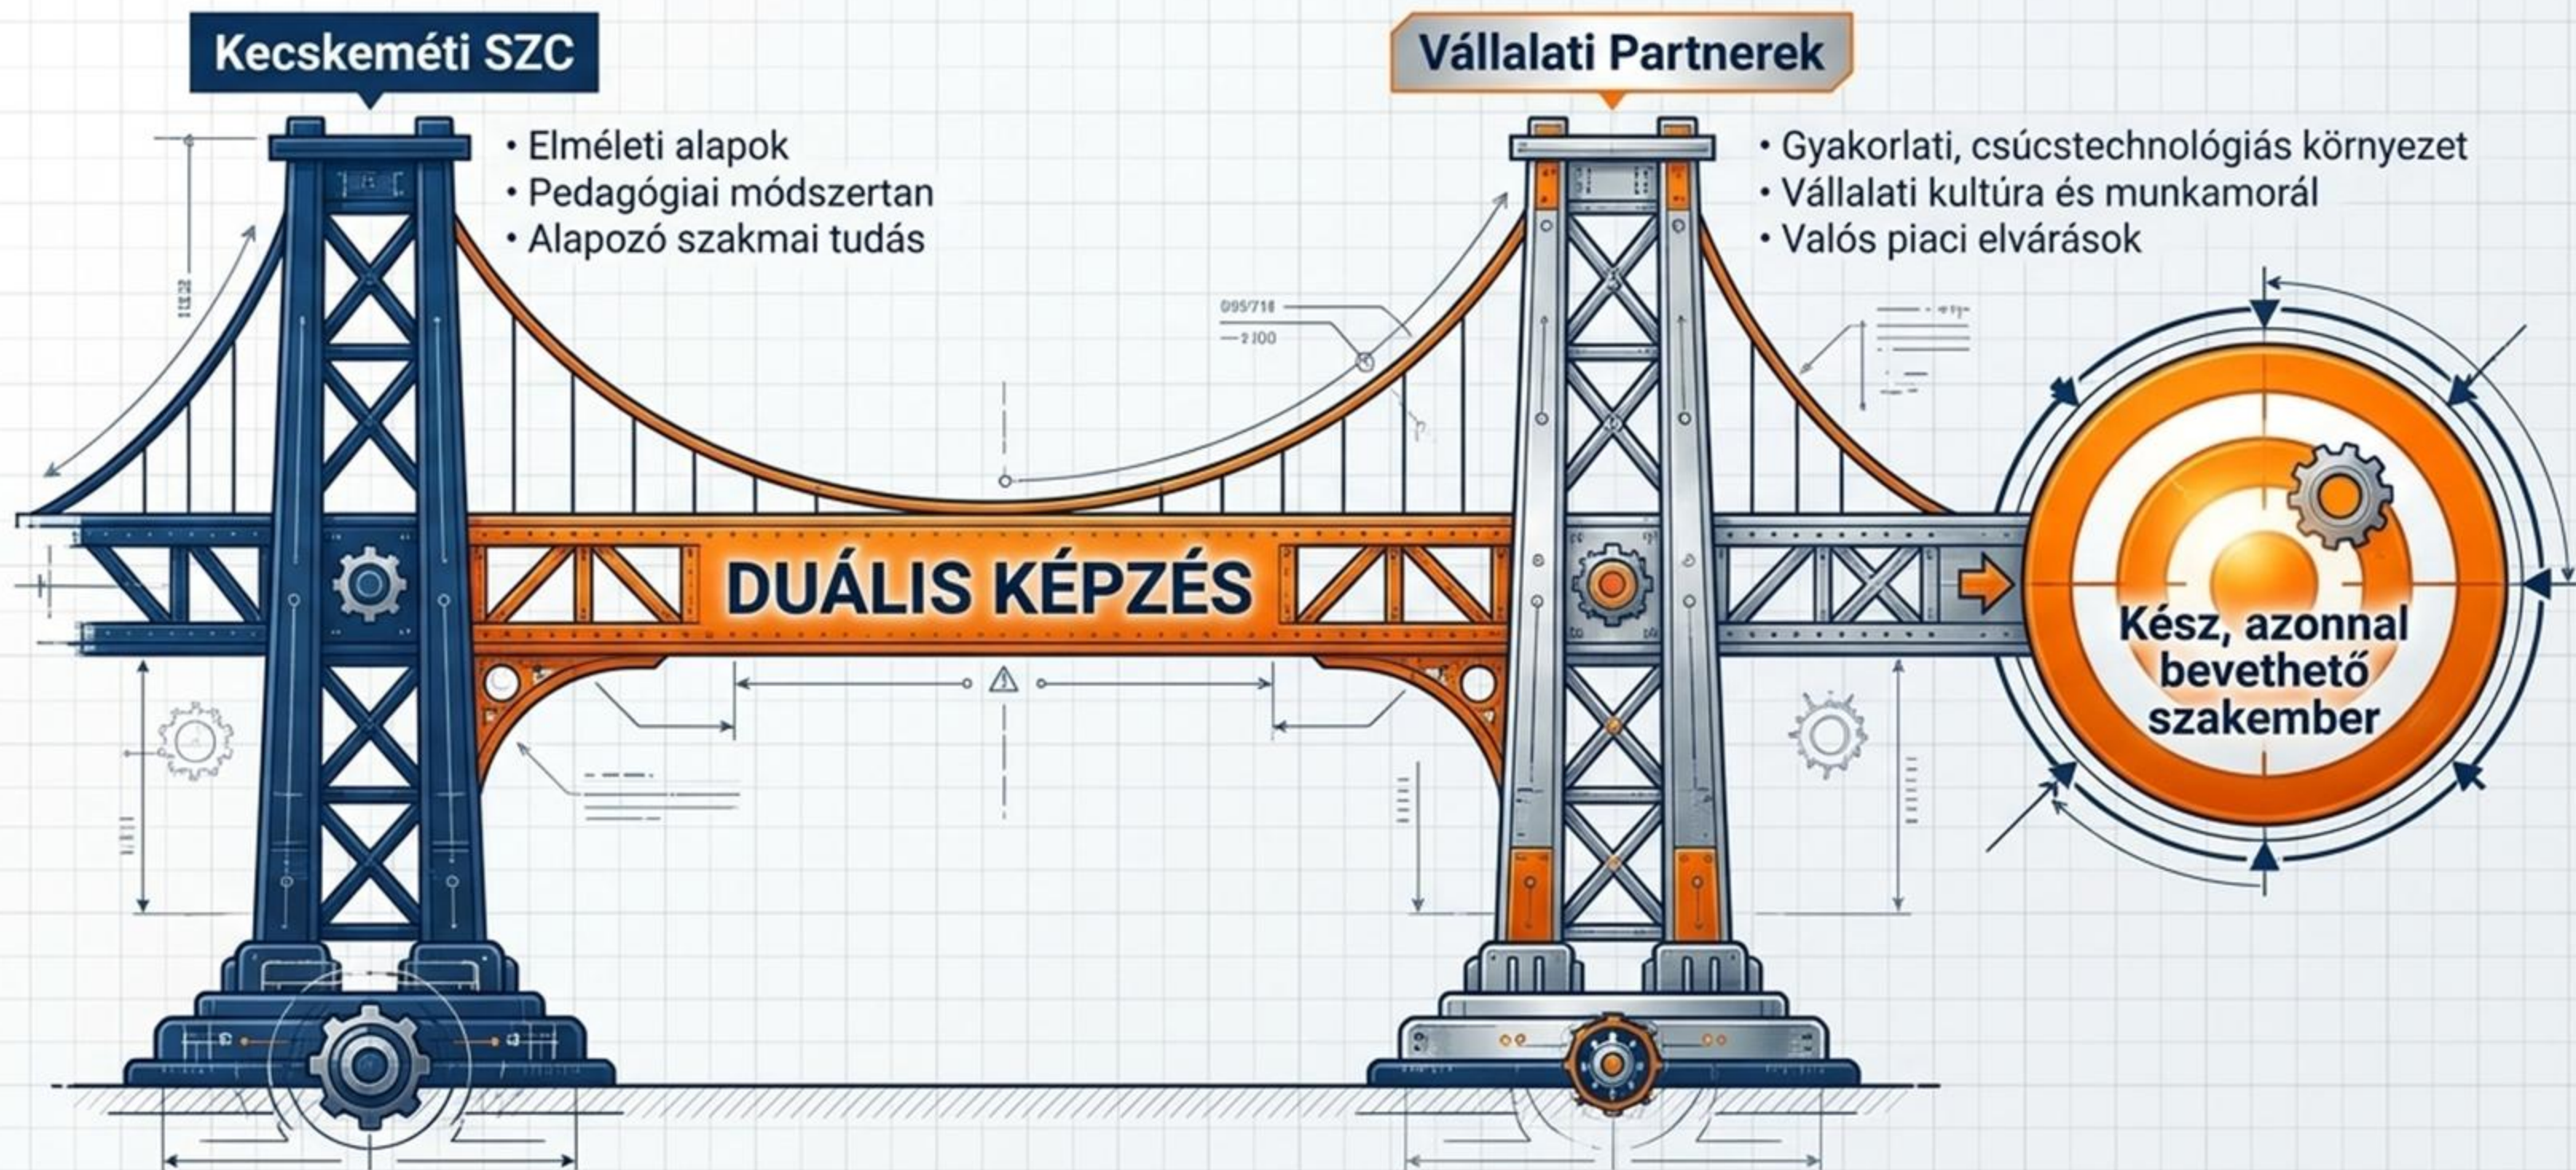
Kecskeméti SZC

• Elméleti alapok
• Pedagógiai módszertan
• Alapozó szakmai tudás

Vállalati Partnerek

• Gyakorlati, csúcstechnológiás környezet
• Vállalati kultúra és munkamorál
• Valós piaci elvárások

095/716
—2100

DUÁLIS KÉPZÉS

Kész, azonnal bevethető szakember